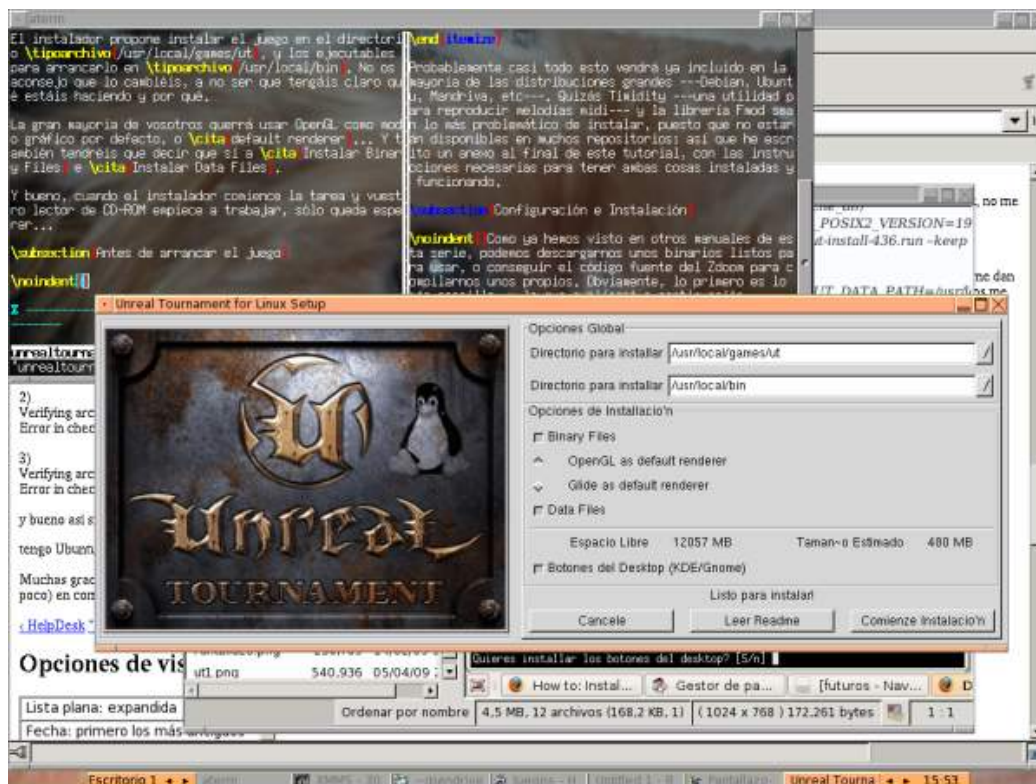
Eterm

El instalador propone instalar el juego en el directori o \tipoarchivo{/usr/local/games/ut}, y los ejecutables para arrancarlo en \tipoarchivo{/usr/local/bin}. No os aconsejo que lo cambiéis, a no ser que tengáis claro qu é estáis haciendo y por qué.

La gran mayoría de vosotros querrá usar OpenGL como mod o gráfico por defecto, o \cita{default renderer}... Y t ambién tendréis que decir que sí a \cita{Instalar Binar y Files} e \cita{Instalar Data Files}.

Y bueno, cuando el instalador comience la tarea y vuest ro lector de CD-ROM empiece a trabajar, sólo queda espe rer...

\subsection{Antes de arrancar el juego}

\noindent{}

\end{itemize}

Probablemente casi todo esto vendrá ya incluido en la mayoría de las distribuciones grandes ---Debian, Ubunt u, Mandriva, etc---. Quizás Timidity ---una utilidad p ara reproducir melodías midi--- y la librería Fmod sea lo más problemático de instalar, puesto que no estar án disponibles en muchos repositorios; así que he escr ito un anexo al final de este tutorial, con las instru cciones necesarias para tener ambas cosas instaladas y funcionando.

\subsection{Configuración e Instalación}

\noindent{}Como ya hemos visto en otros manuales de es ta serie, podemos descargarnos unos binarios listos pa ra usar, o conseguir el código fuente del Zdoom para c ompilarnos unos propios. Obviamente, lo primero es lo

unrealtourn
"unrealtourn

2)
Verifying arc
Error in chec

3)
Verifying arc
Error in chec

y bueno así s

tengo Ubuntu

Muchas grac
poco) en con

‹ HelpDesk

Opciones de vis

Lista plana: expandida
Fecha: primero los más antiguos

no me
POSIX2_VERSION=19
t-install-436.run -keep
me dan
UT_DATA_PATH=/usr/loc

Unreal Tournament for Linux Setup

Opciones Global
Directorio para instalar /usr/local/games/ut
Directorio para instalar /usr/local/bin
Opciones de Installacio'n
Binary Files
OpenGL as default renderer
Glide as default renderer
Data Files
Espacio Libre 12057 MB
Taman~o Estimado 480 MB
Botones del Desktop (KDE/Gnome)
Listo para instalar!
Cancele
Leer Readme
Comienze Instalacio'n

Unreal TOURNAMENT

ut1.png 540.936 05/04/09
Quieres installar los botones del desktop? [S/n]
How to: Instal...
Gestor de pa...
[futuros - Nav...
Ordenar por nombre
4,5 MB, 12 archivos (168,2 KB, 1)
(1024 x 768 ) 172.261 bytes
1:1

Escritorio 1
Unreal Tourna
15:53